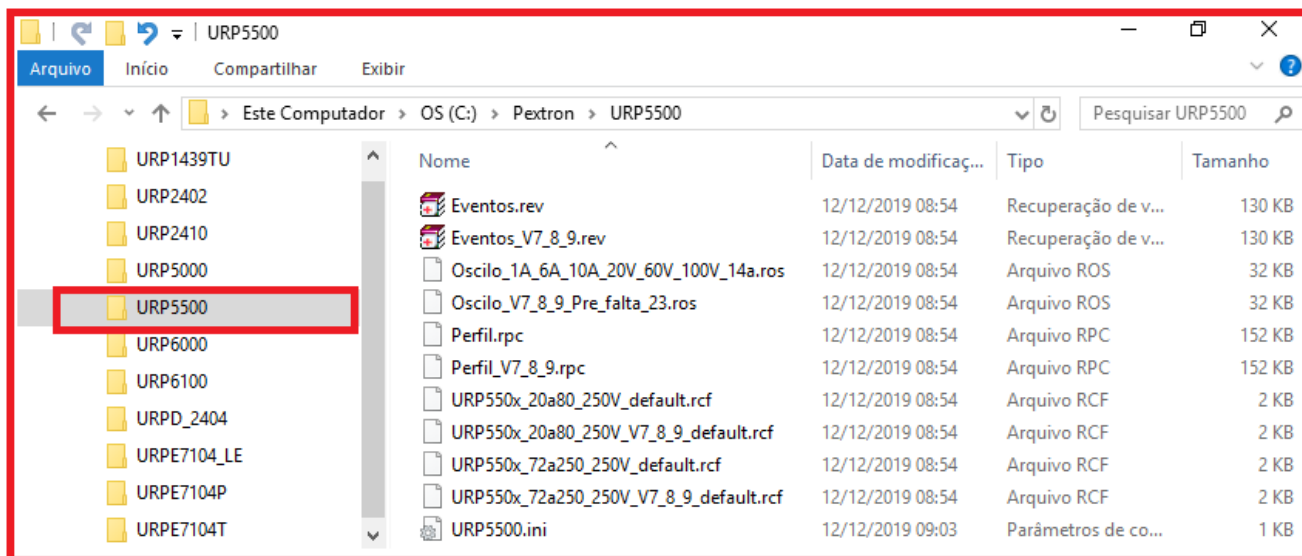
URP5500

Arquivo Início Compartilhar Exibir

Este Computador > OS (C:) > Pextron > URP5500

Pesquisar URP5500

URP1439TU
URP2402
URP2410
URP5000
URP5500
URP6000
URP6100
URPD_2404
URPE7104_LE
URPE7104P
URPE7104T

| Nome | Data de modificaç... | Tipo | Tamanho |
|---|---|---|---|
| Eventos.rev | 12/12/2019 08:54 | Recuperação de v... | 130 KB |
| Eventos_V7_8_9.rev | 12/12/2019 08:54 | Recuperação de v... | 130 KB |
| Oscilo_1A_6A_10A_20V_60V_100V_14a.ros | 12/12/2019 08:54 | Arquivo ROS | 32 KB |
| Oscilo_V7_8_9_Pre_falta_23.ros | 12/12/2019 08:54 | Arquivo ROS | 32 KB |
| Perfil.rpc | 12/12/2019 08:54 | Arquivo RPC | 152 KB |
| Perfil_V7_8_9.rpc | 12/12/2019 08:54 | Arquivo RPC | 152 KB |
| URP550x_20a80_250V_default.rcf | 12/12/2019 08:54 | Arquivo RCF | 2 KB |
| URP550x_20a80_250V_V7_8_9_default.rcf | 12/12/2019 08:54 | Arquivo RCF | 2 KB |
| URP550x_72a250_250V_default.rcf | 12/12/2019 08:54 | Arquivo RCF | 2 KB |
| URP550x_72a250_250V_V7_8_9_default.rcf | 12/12/2019 08:54 | Arquivo RCF | 2 KB |
| URP5500.ini | 12/12/2019 09:03 | Parâmetros de co... | 1 KB |